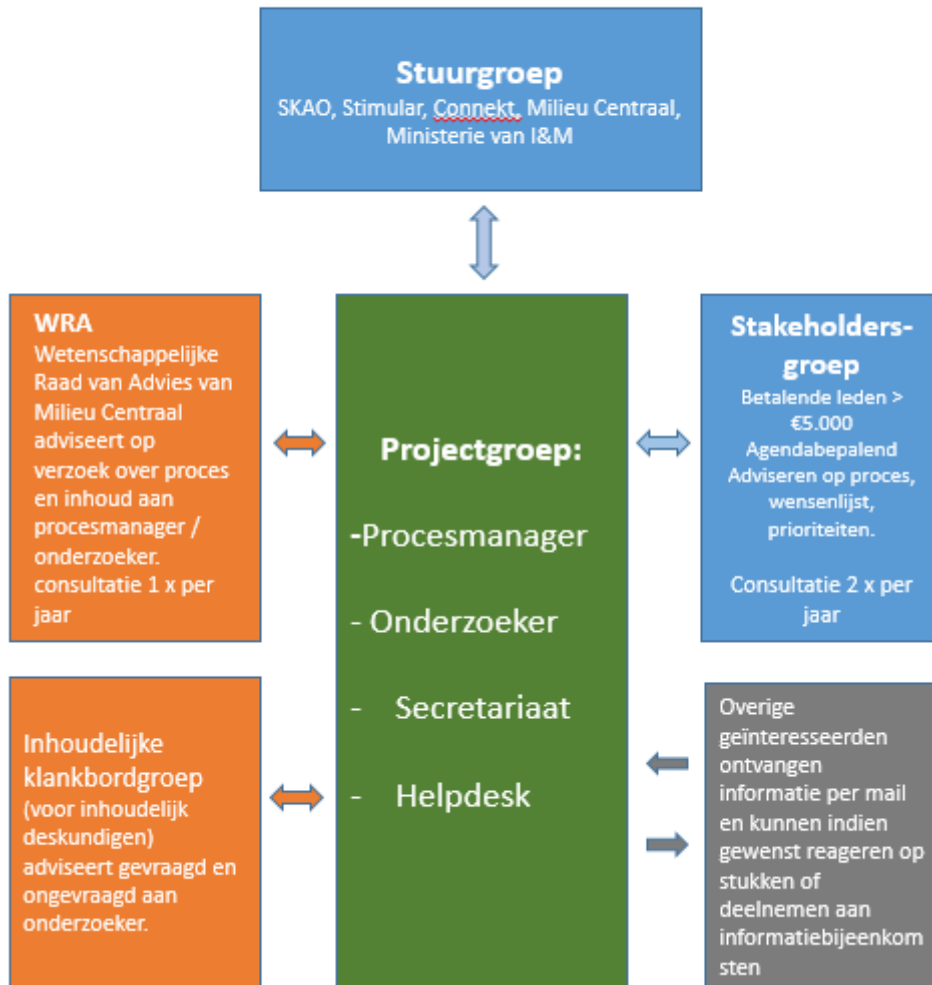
Stuurgroep
SKAO, Stimular, Connekt, Milieu Centraal, Ministerie van I&M

WRA
Wetenschappelijke Raad van Advies van Milieu Centraal adviseert op verzoek over proces en inhoud aan procesmanager / onderzoeker. consultatie 1 x per jaar

Projectgroep:
-Procesmanager
- Onderzoeker
- Secretariaat
- Helpdesk

Stakeholdersgroep
Betalende leden > €5.000
Agendabepalend
Adviseren op proces, wensenlijst, prioriteiten.

Consultatie 2 x per jaar

Inhoudelijke klankbordgroep (voor inhoudelijk deskundigen) adviseert gevraagd en ongevraagd aan onderzoeker.

Overige geïnteresseerden ontvangen informatie per mail en kunnen indien gewenst reageren op stukken of deelnemen aan informatiebijeenkomsten